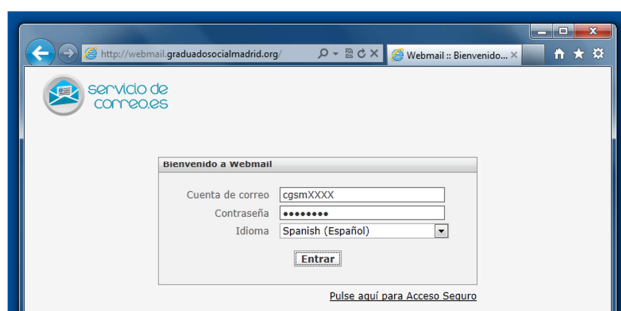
http://webmail.graduadosocialmadrid.org/

Webmail :: Bienvenido...

servicio de correo.es

Bienvenido a Webmail

Cuenta de correo cgsmXXXX

Contraseña ●●●●●●●●

Idioma Spanish (Español)

Entrar

Pulse aquí para Acceso Seguro